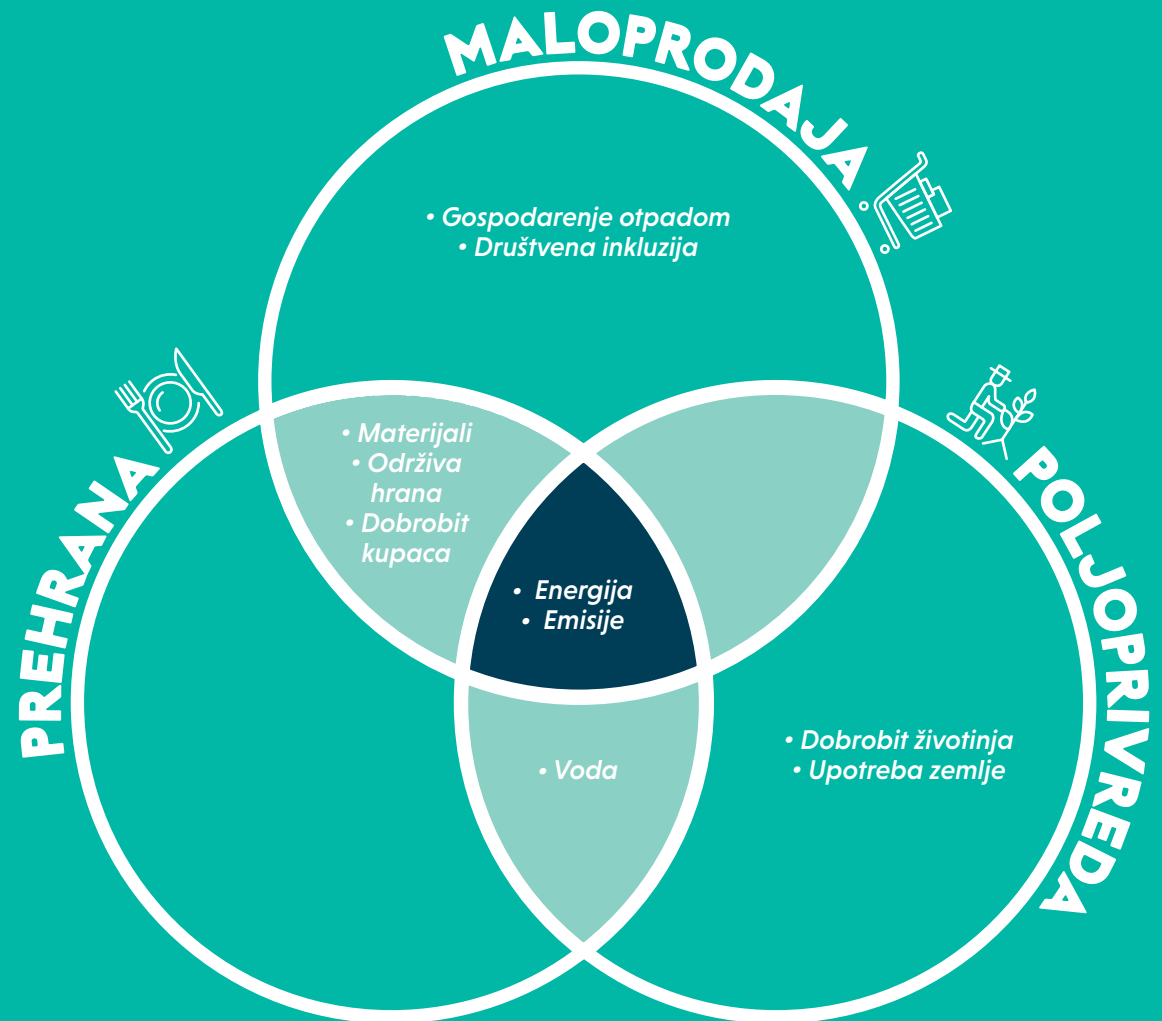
MALOPRODAJA

• Gospodarenje otpadom
• Društvena inkluzija

PREHRANA

POLJOPRIVREDA

• Materijali
• Održiva hrana
• Dobrobit kupaca

• Energija
• Emisije

• Voda

• Dobrobit životinja
• Upotreba zemlje